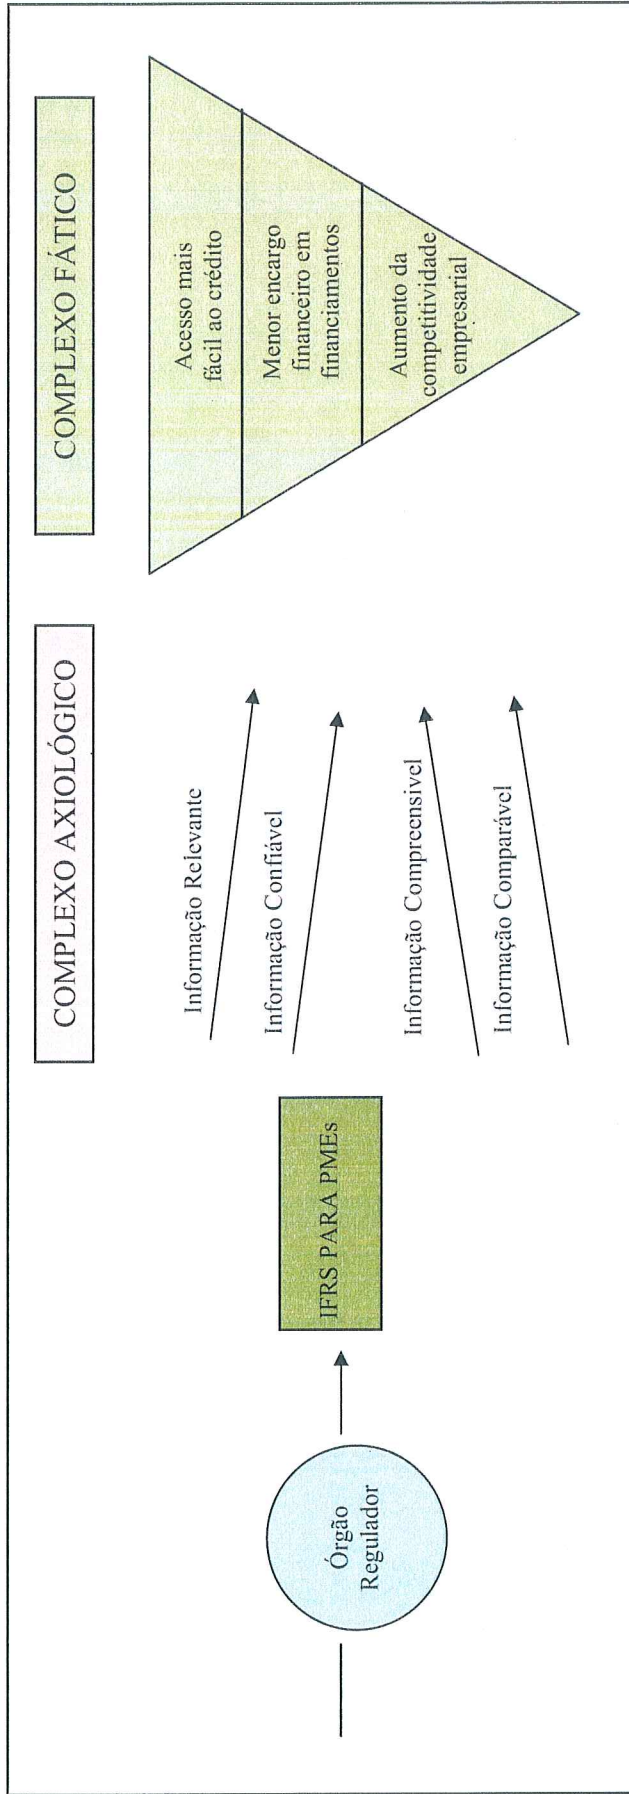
Órgão Regulador

IFRS PARA PMEs

COMPLEXO AXIOLÓGICO

Informação Relevante

Informação Confiável

Informação Compreensível

Informação Comparável

COMPLEXO FÁTICO

Acesso mais fácil ao crédito

Menor encargo financeiro em financiamentos

Aumento da competitividade empresarial